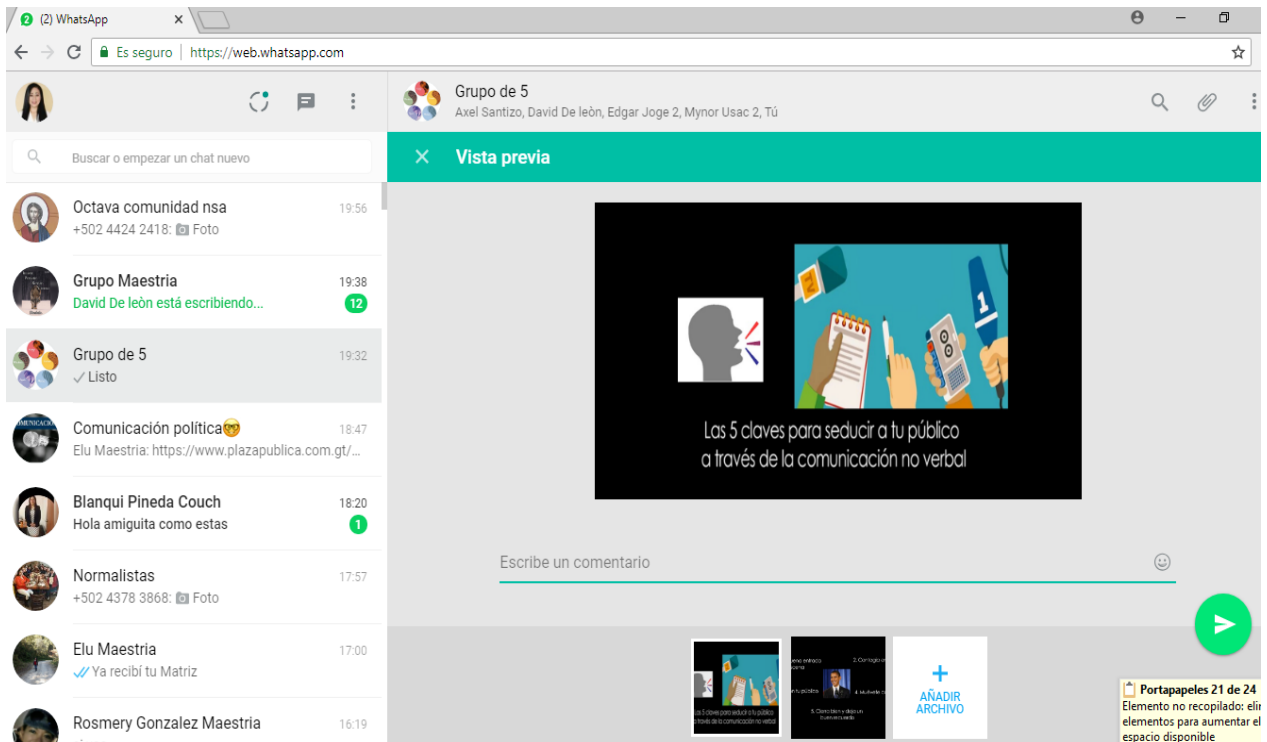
(2) WhatsApp

Es seguro | https://web.whatsapp.com

Grupo de 5
Axel Santizo, David De leòn, Edgar Joge 2, Mynor Usac 2, Tú

Buscar o empezar un chat nuevo

Vista previa

Octava comunidad nsa 19:56
+502 4424 2418: Foto

Grupo Maestria 19:38
David De leòn está escribiendo... 12

Grupo de 5 19:32
Listo

Comunicación política 18:47
Elu Maestria: https://www.plazapublica.com.gt/...

Blanqui Pineda Couch 18:20
Hola amiguita como estas 1

Normalistas 17:57
+502 4378 3868: Foto

Elu Maestria 17:00
Ya recibí tu Matriz

Rosmery Gonzalez Maestria 16:19

Las 5 claves para seducir a tu público a través de la comunicación no verbal

Escribe un comentario

AÑADIR ARCHIVO

Portapapeles 21 de 24
Elemento no recopilado: eli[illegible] elementos para aumentar el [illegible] espacio disponible